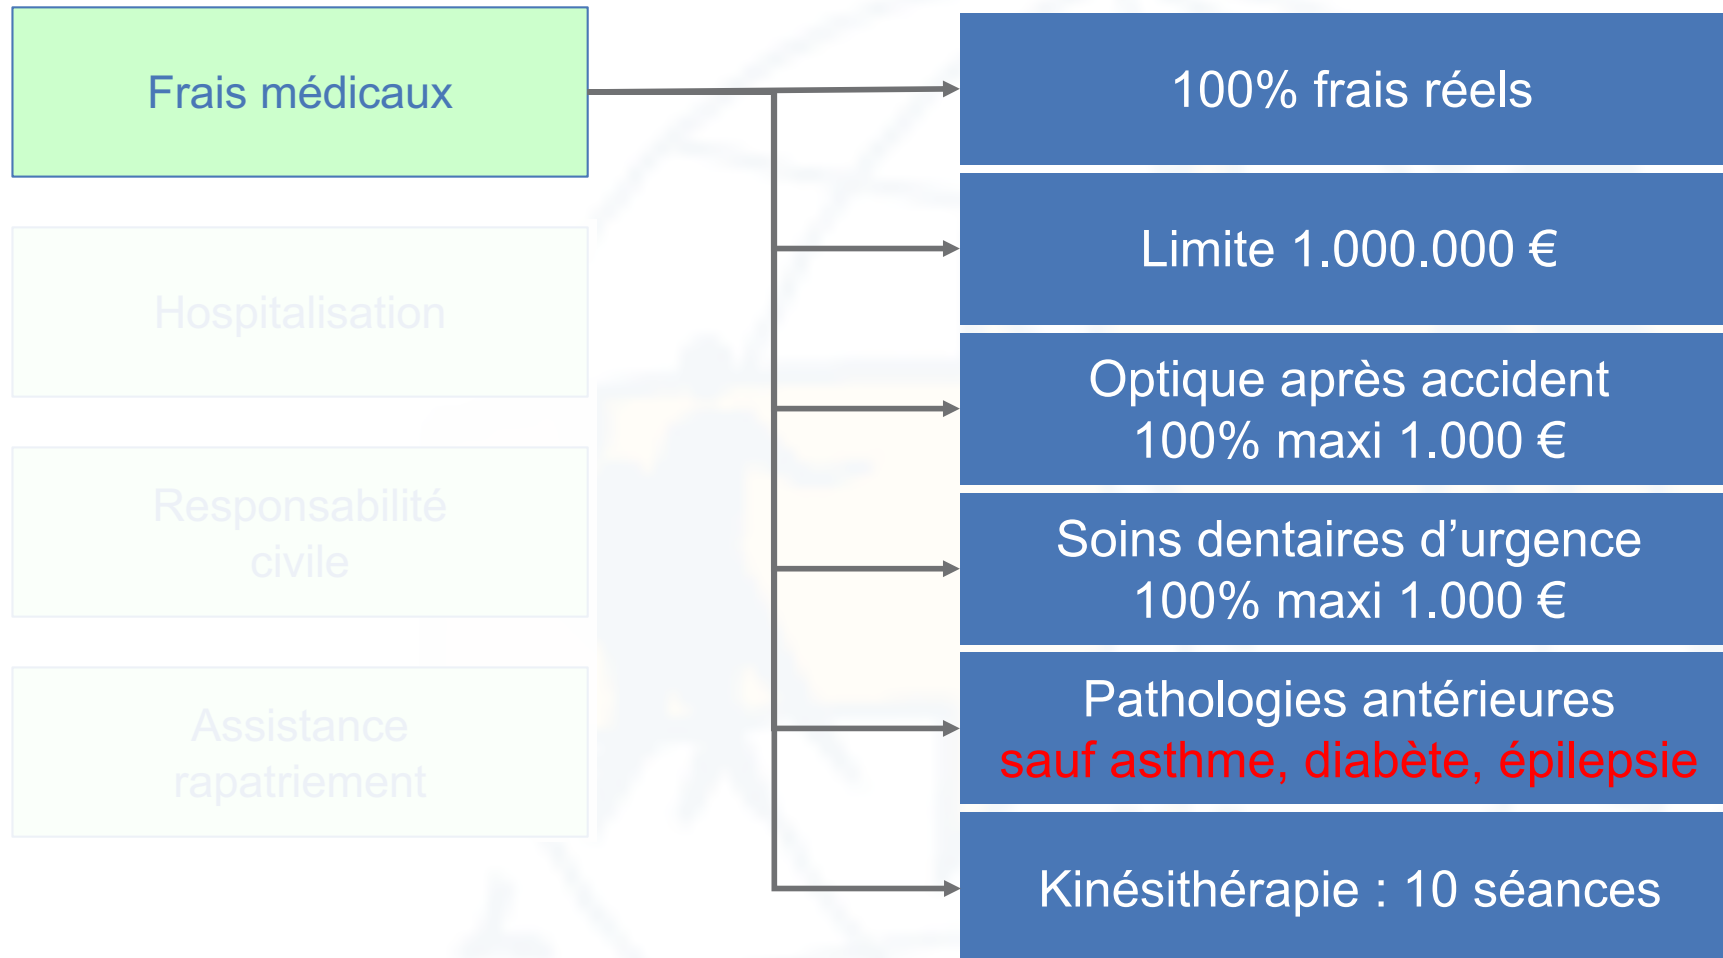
Frais médicaux

Hospitalisation

Responsabilité civile

Assistance rapatriement

100% frais réels

Limite 1.000.000 €

Optique après accident
100% maxi 1.000 €

Soins dentaires d’urgence
100% maxi 1.000 €

Pathologies antérieures
sauf asthme, diabète, épilepsie

Kinésithérapie : 10 séances